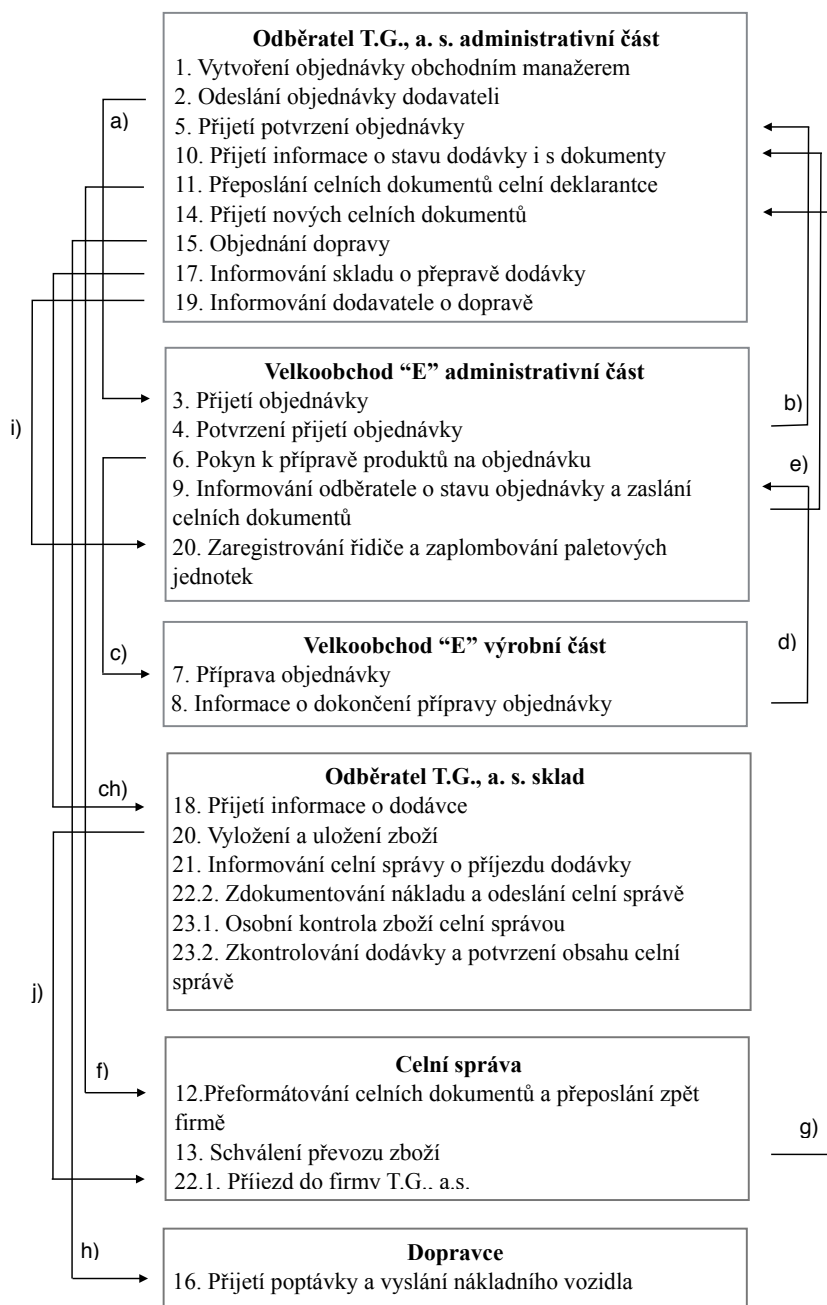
Odběratel T.G., a. s. administrativní část
1. Vytvoření objednávky obchodním manažerem
2. Odeslání objednávky dodavateli
5. Přijetí potvrzení objednávky
10. Přijetí informace o stavu dodávky i s dokumenty
11. Přeposlání celních dokumentů celní deklarantce
14. Přijetí nových celních dokumentů
15. Objednání dopravy
17. Informování skladu o přepravě dodávky
19. Informování dodavatele o dopravě

a)

Velkoobchod "E" administrativní část
3. Přijetí objednávky
4. Potvrzení přijetí objednávky
6. Pokyn k přípravě produktů na objednávku
9. Informování odběratele o stavu objednávky a zaslání celních dokumentů
20. Zaregistrování řidiče a zaplombování paletových jednotek

i)

b)

e)

Velkoobchod "E" výrobní část
7. Příprava objednávky
8. Informace o dokončení přípravy objednávky

c)

d)

Odběratel T.G., a. s. sklad
18. Přijetí informace o dodávce
20. Vyložení a uložení zboží
21. Informování celní správy o příjezdu dodávky
22.2. Zdokumentování nákladu a odeslání celní správě
23.1. Osobní kontrola zboží celní správou
23.2. Zkontrolování dodávky a potvrzení obsahu celní správě

ch)

j)

Celní správa
12.Přeformátování celních dokumentů a přeposlání zpět firmě
13. Schválení převozu zboží
22.1. Příjezd do firmy T.G., a.s.

f)

g)

Dopravce
16. Přijetí poptávky a vyslání nákladního vozidla

h)